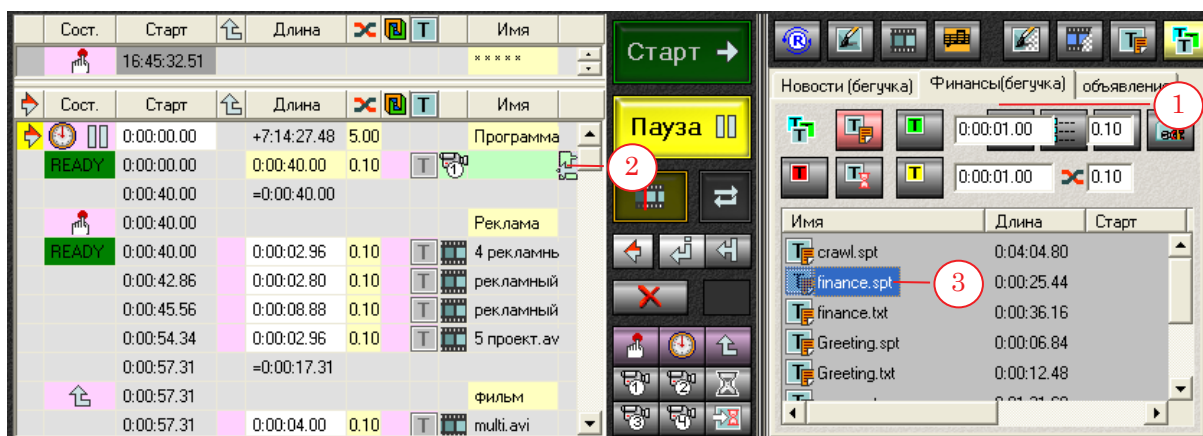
| Сост. | Старт | | Длина | | Имя |
|---|---|---|---|---|---|
| | 16:45:32.51 | | | | ***** |

| | Сост. | Старт | | Длина | | Имя |
|---|---|---|---|---|---|---|
| | | 0:00:00.00 | | +7:14:27.48 | 5.00 | Программа |
| | READY | 0:00:00.00 | | 0:00:40.00 | 0.10 | T |
| | | 0:00:40.00 | | =0:00:40.00 | | |
| | | 0:00:40.00 | | | | Реклама |
| | READY | 0:00:40.00 | | 0:00:02.96 | 0.10 | T 4 рекламнь |
| | | 0:00:42.86 | | 0:00:02.80 | 0.10 | T рекламный |
| | | 0:00:45.56 | | 0:00:08.88 | 0.10 | T рекламный |
| | | 0:00:54.34 | | 0:00:02.96 | 0.10 | T 5 проект.av |
| | | 0:00:57.31 | | =0:00:17.31 | | |
| | | 0:00:57.31 | | | | Фильм |
| | | 0:00:57.31 | | 0:00:04.00 | 0.10 | T multi.avi |

2

Старт

Пауза

Новости (бегучка) Финансы(бегучка) объявление

1

0:00:01.00 0.10

0:00:01.00 0.10

| Имя | Длина | Старт |
|---|---|---|
| crawl.spt | 0:04:04.80 | |
| finance.spt | 0:00:25.44 | |
| finance.txt | 0:00:36.16 | |
| Greeting.spt | 0:00:06.84 | |
| Greeting.txt | 0:00:12.48 | |

3